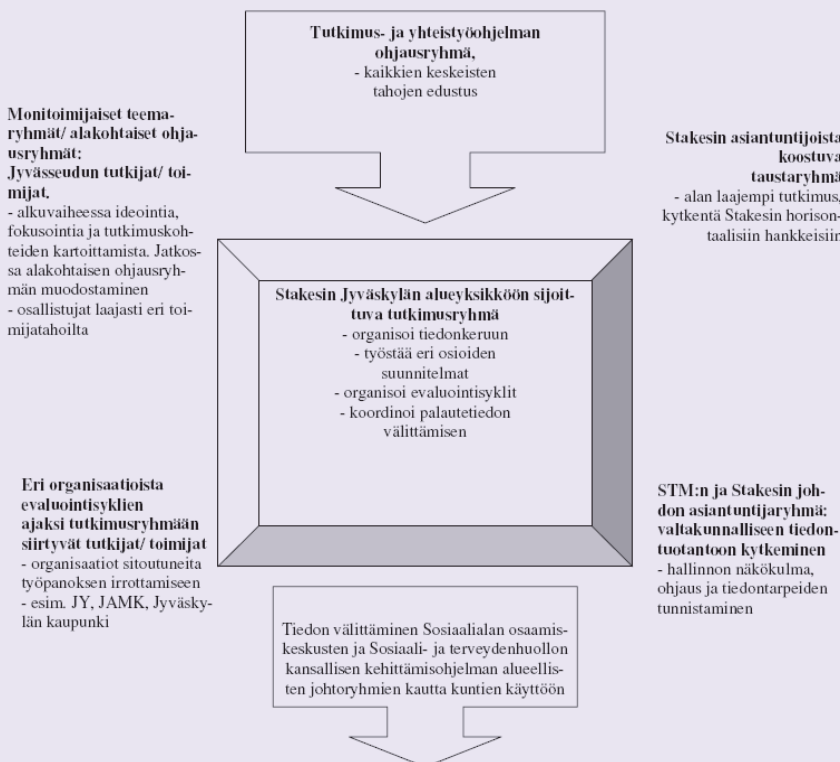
**Tutkimus- ja yhteistyöohjelman ohjausryhmä,**
- kaikkien keskeisten tahojen edustus

**Monitoimijaiset teemaryhmät/ alakohtaiset ohjausryhmät: Jyvässeudun tutkijat/ toimijat,**
- alkuvaiheessa ideointia, fokusointia ja tutkimuskohteiden kartoittamista. Jatkossa alakohtaisen ohjausryhmän muodostaminen
- osallistujat laajasti eri toimijatahoilta

**Stakesin asiantuntijoista koostuva taustaryhmä**
- alan laajempi tutkimus, kytkentä Stakesin horisontaalisiin hankkeisiin

**Stakesin Jyväskylän alueyksikköön sijoittuva tutkimusryhmä**
- organisoi tiedonkeruun
- työstää eri osioiden suunnitelmat
- organisoi evaluointisyklit
- koordinoi palautetiedon välittämisen

**Eri organisaatioista evaluointisyklien ajaksi tutkimusryhmään siirtyvät tutkijat/ toimijat**
- organisaatiot sitoutuneita työpanoksen irrottamiseen
- esim. JY, JAMK, Jyväskylän kaupunki

**STM:n ja Stakesin johdon asiantuntijaryhmä; valtakunnalliseen tiedontuotantoon kytkeminen**
- hallinnon näkökulma, ohjaus ja tiedontarpeiden tunnistaminen

Tiedon välittäminen Sosiaalialan osaamiskeskusten ja Sosiaali- ja terveydenhuollon kansallisen kehittämisohjelman alueellisten johtoryhmien kautta kuntien käyttöön